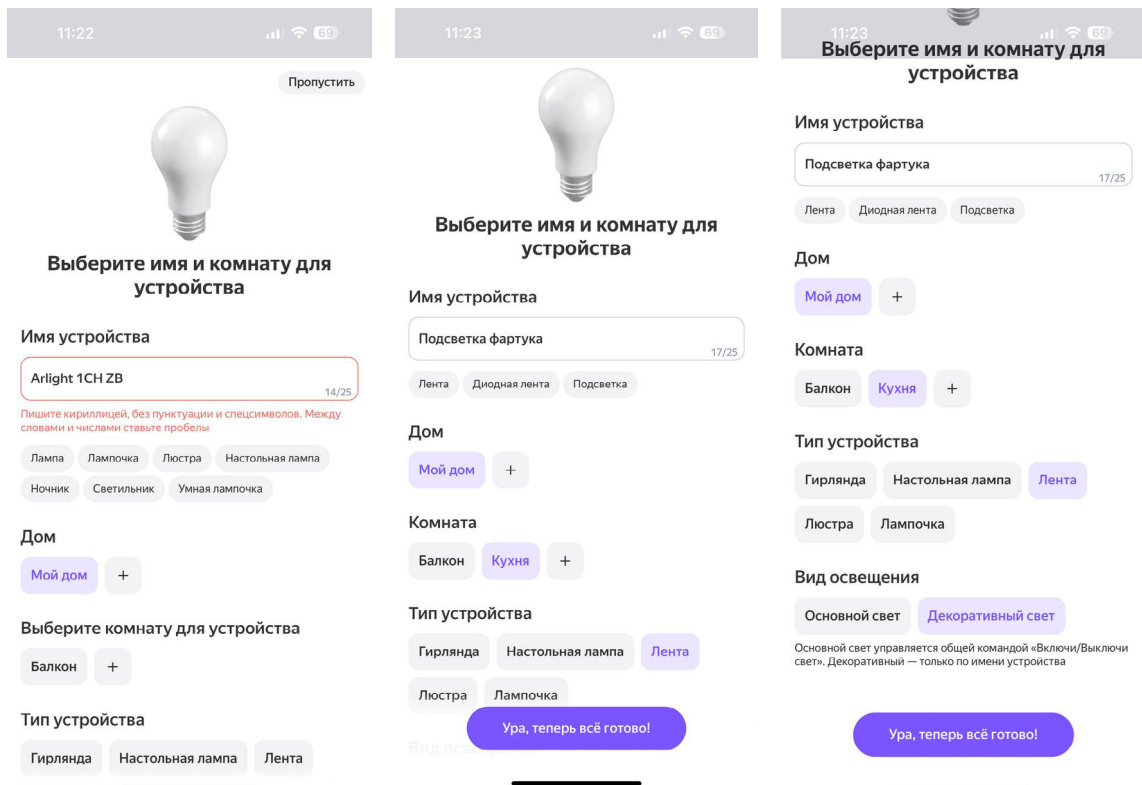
11:22

69

Пропустить

Выберите имя и комнату для устройства

Имя устройства

Arlight 1CH ZB

14/25

Пишите кириллицей, без пунктуации и спецсимволов. Между словами и числами ставьте пробелы

Лампа Лампочка Люстра Настольная лампа

Ночник Светильник Умная лампочка

Дом

Мой дом +

Выберите комнату для устройства

Балкон +

Тип устройства

Гирлянда Настольная лампа Лента

11:23

69

Выберите имя и комнату для устройства

Имя устройства

Подсветка фартука

17/25

Лента Диодная лента Подсветка

Дом

Мой дом +

Комната

Балкон Кухня +

Тип устройства

Гирлянда Настольная лампа Лента

Люстра Лампочка

Ура, теперь всё готово!

Вид осве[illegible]

11:23

69

Выберите имя и комнату для устройства

Имя устройства

Подсветка фартука

17/25

Лента Диодная лента Подсветка

Дом

Мой дом +

Комната

Балкон Кухня +

Тип устройства

Гирлянда Настольная лампа Лента

Люстра Лампочка

Вид освещения

Основной свет Декоративный свет

Основной свет управляется общей командой «Включи/Выключи свет». Декоративный — только по имени устройства

Ура, теперь всё готово!